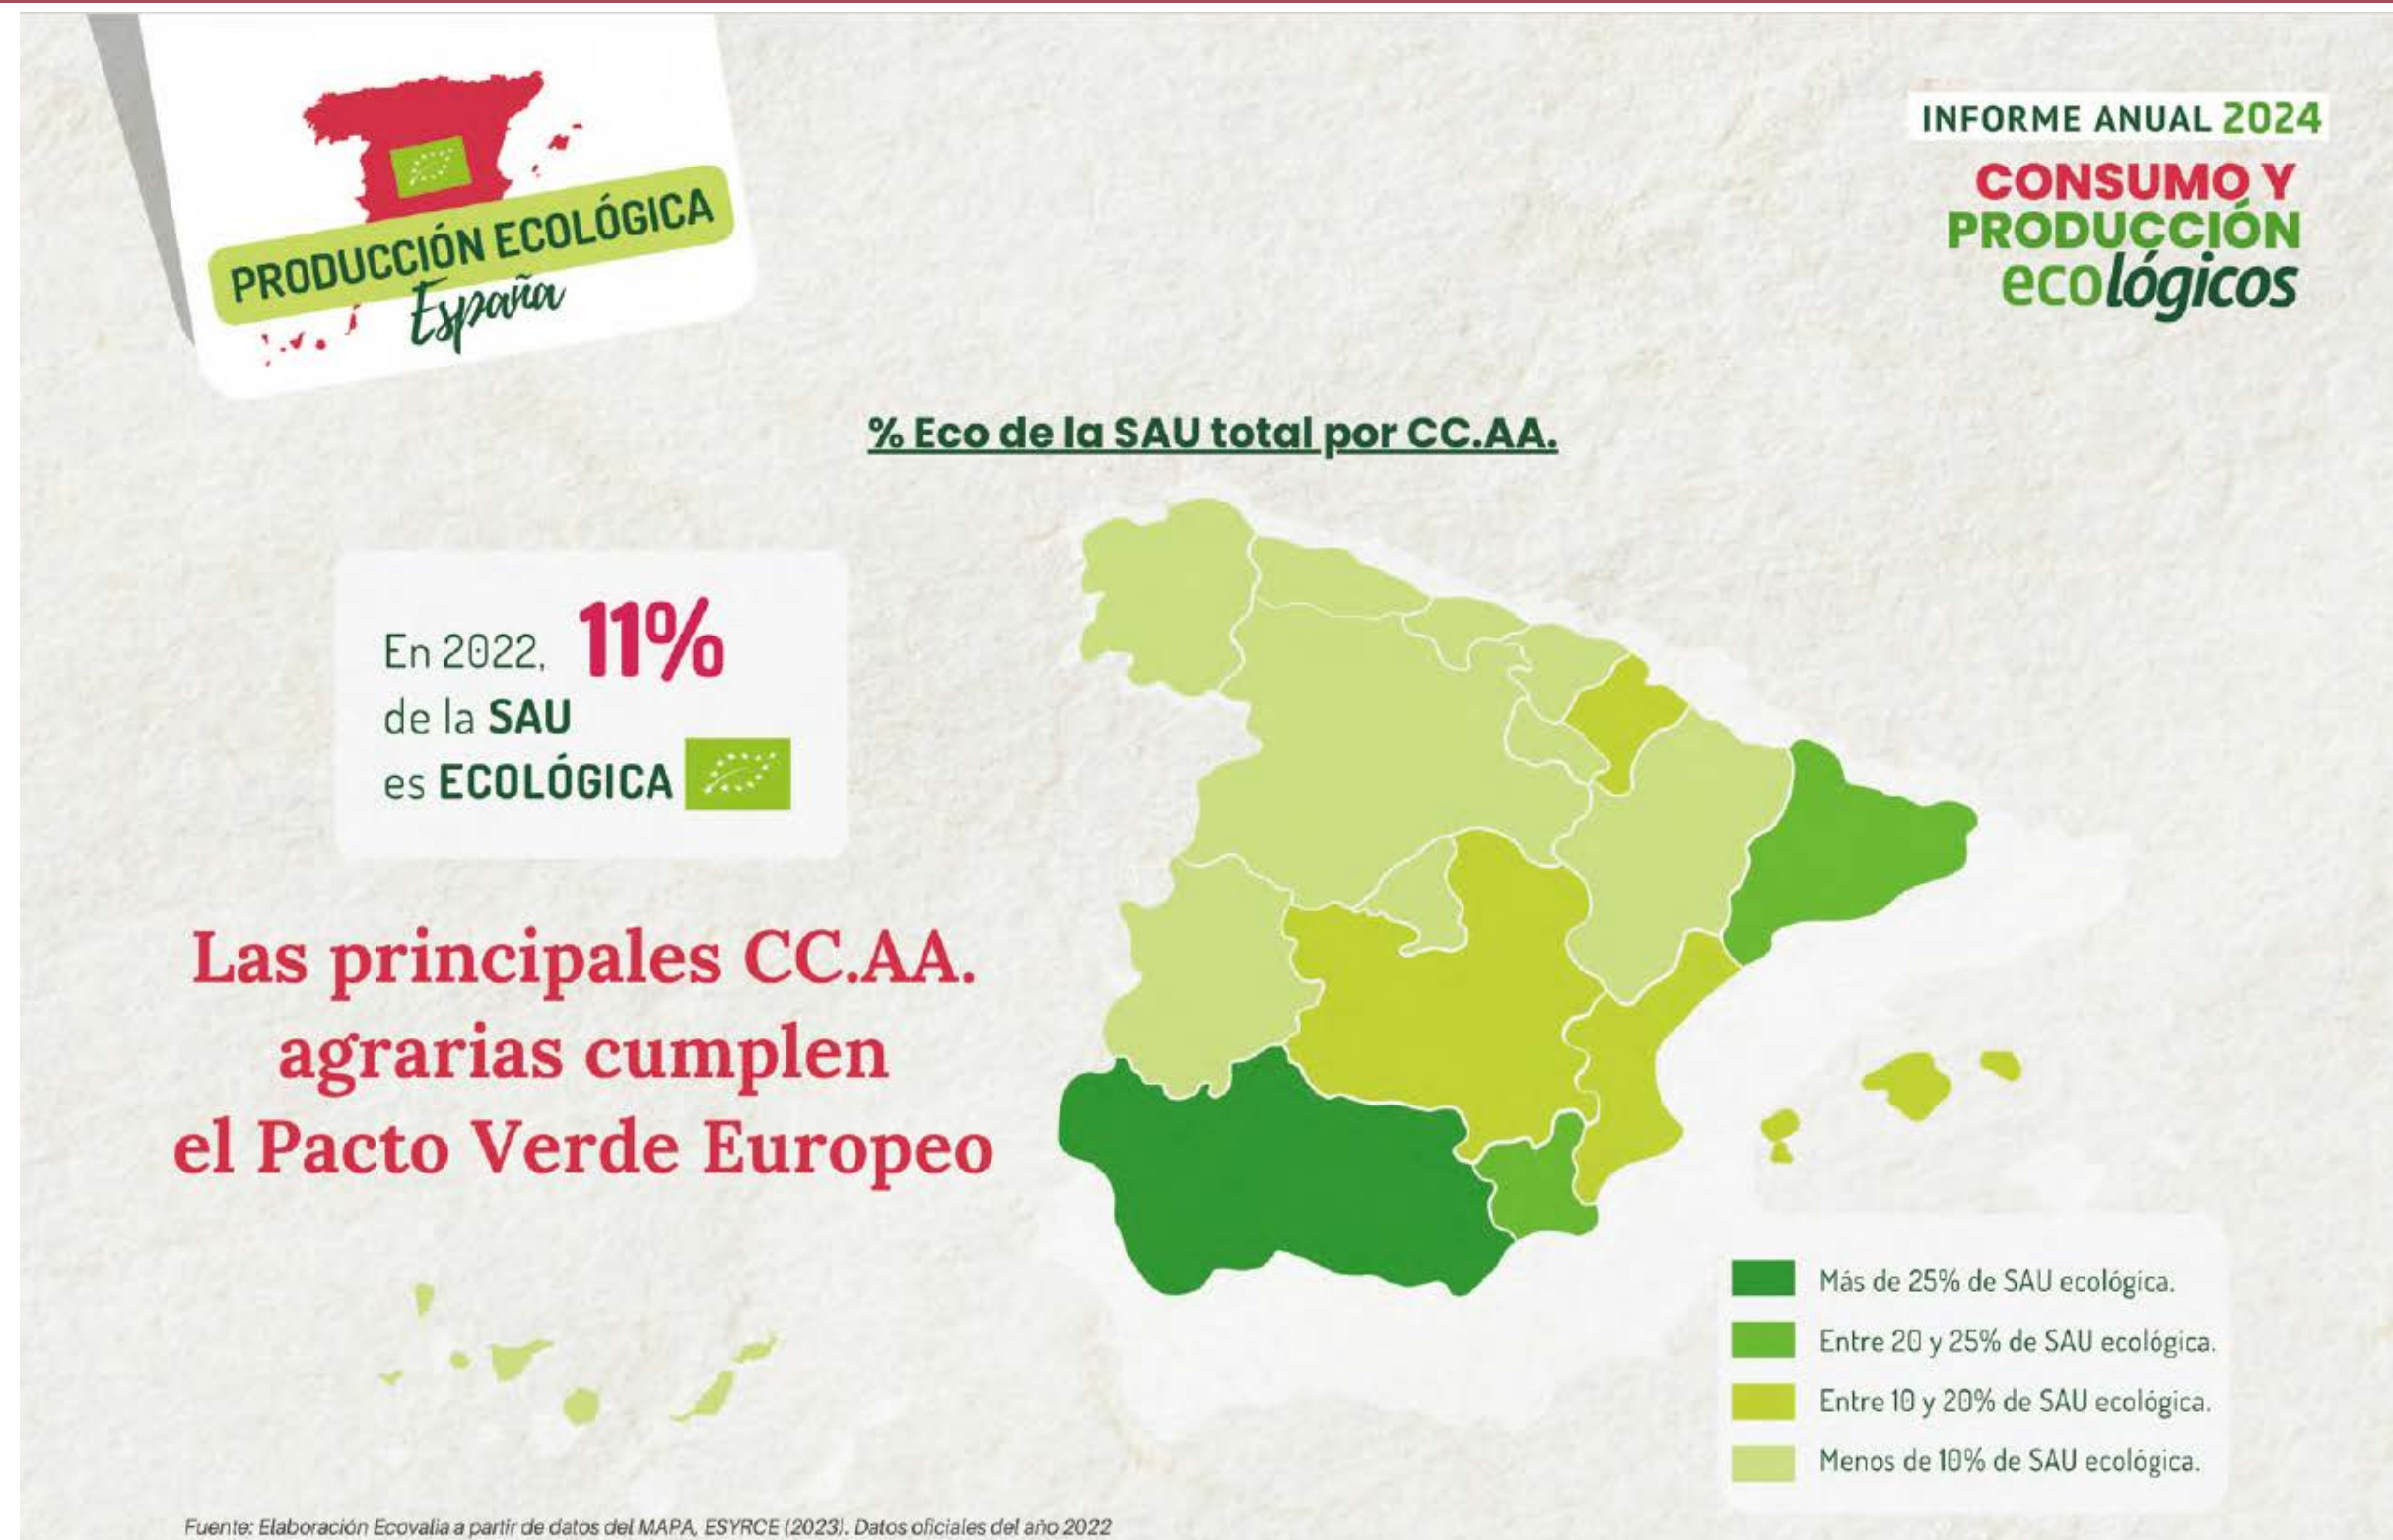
PRODUCCIÓN ECOLÓGICA
España

INFORME ANUAL 2024
CONSUMO Y PRODUCCIÓN ecológicos

% Eco de la SAU total por CC.AA.

En 2022, 11% de la SAU es ECOLÓGICA

Las principales CC.AA. agrarias cumplen el Pacto Verde Europeo

Más de 25% de SAU ecológica.
Entre 20 y 25% de SAU ecológica.
Entre 10 y 20% de SAU ecológica.
Menos de 10% de SAU ecológica.

Fuente: Elaboración Ecovalia a partir de datos del MAPA, ESYRCE (2023). Datos oficiales del año 2022